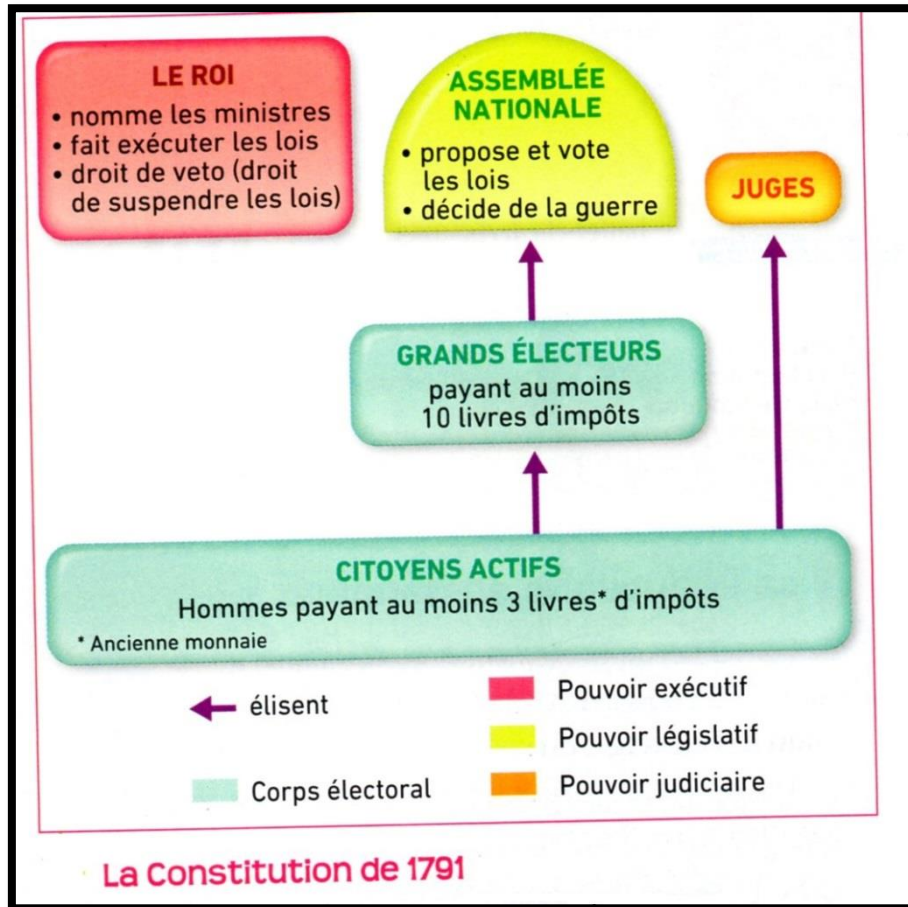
LE ROI
• nomme les ministres
• fait exécuter les lois
• droit de veto (droit de suspendre les lois)

ASSEMBLÉE NATIONALE
• propose et vote les lois
• décide de la guerre

JUGES

GRANDS ÉLECTEURS
payant au moins 10 livres d'impôts

CITOYENS ACTIFS
Hommes payant au moins 3 livres* d'impôts
* Ancienne monnaie

élisent

Corps électoral

Pouvoir exécutif

Pouvoir législatif

Pouvoir judiciaire

La Constitution de 1791